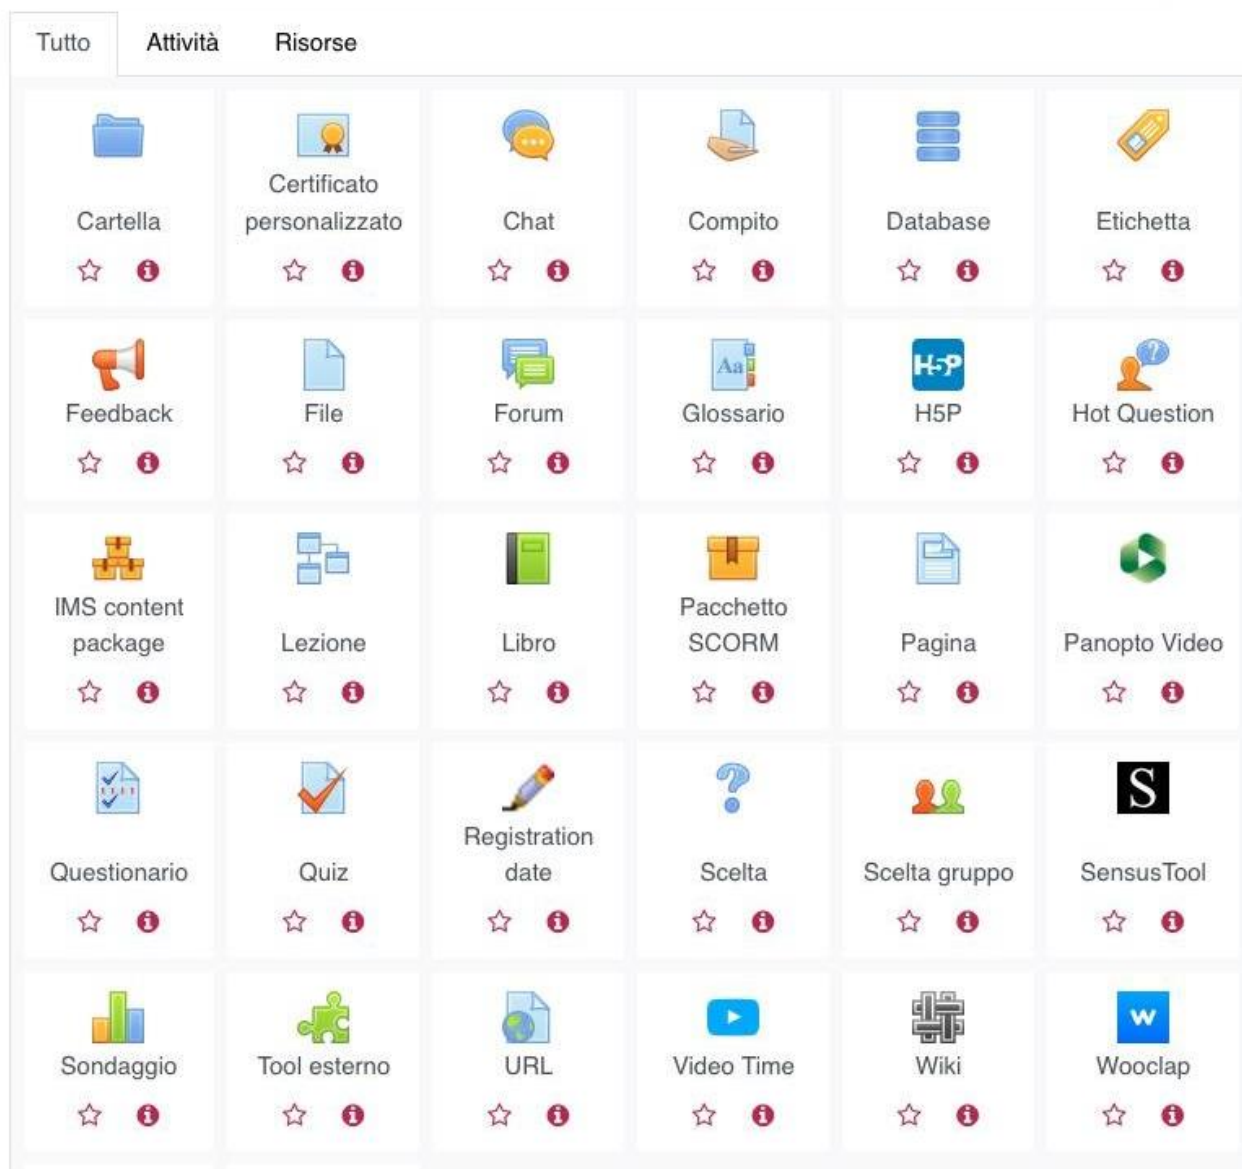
Tutto Attività Risorse

Cartella

Certificato personalizzato

Chat

Compito

Database

Etichetta

Feedback

File

Forum

Glossario

H5P

H5P

Hot Question

IMS content package

Lezione

Libro

Pacchetto SCORM

Pagina

Panopto Video

Questionario

Quiz

Registration date

Scelta

Scelta gruppo

S

SensusTool

Sondaggio

Tool esterno

URL

Video Time

Wiki

W

Wooclap